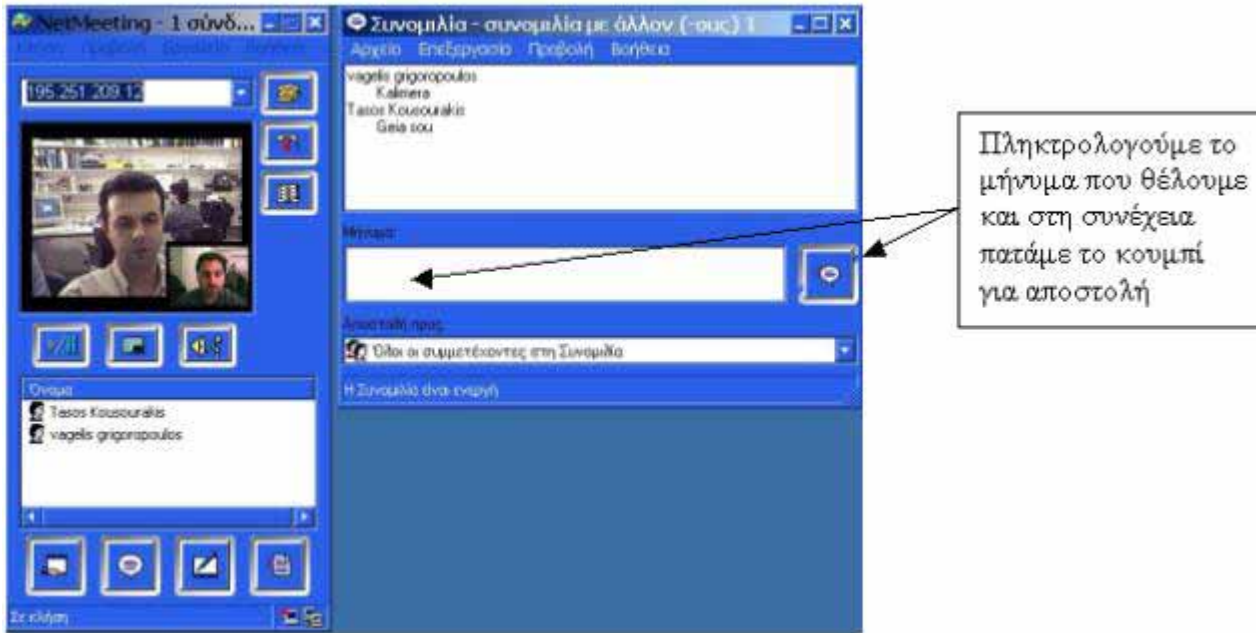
NetMeeting - 1 σύνδ...

Κλήση Προβολή Εργαλεία Βοήθεια

195.251.209.12

Όνομα
Tasos Kousourakis
vagelis grigoropoulos

Σε κλήση

Συνομιλία - συνομιλία με άλλον (-ους) 1

Αρχείο Επεξεργασία Προβολή Βοήθεια

vagelis grigoropoulos
Kalimera
Tasos Kousourakis
Geia sou

Μήνυμα:

Αποστολή προς:
Όλοι οι συμμετέχοντες στη Συνομιλία

Η Συνομιλία είναι ενεργή

Πληκτρολογούμε το μήνυμα που θέλουμε και στη συνέχεια πατάμε το κουμπί για αποστολή